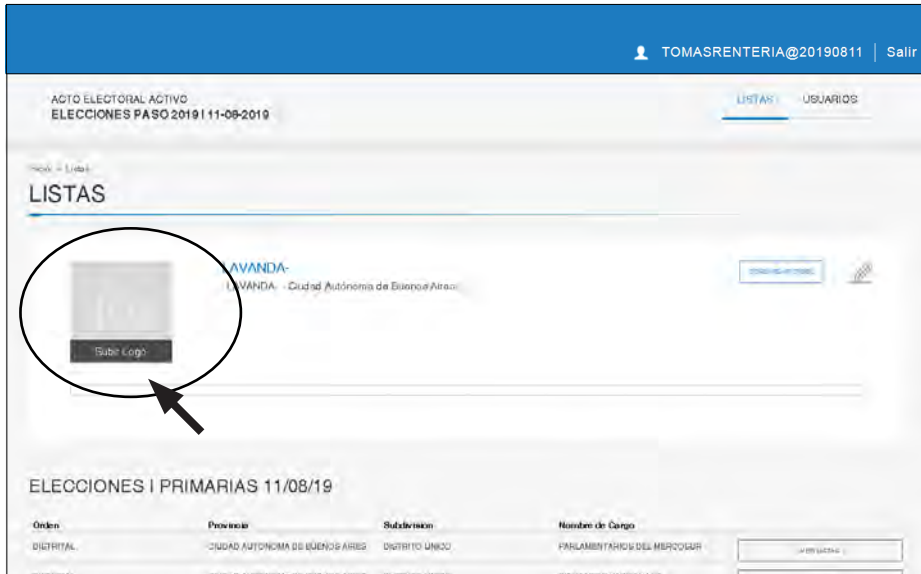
TOMASRENTERIA@20190811 | Salir

ACTO ELECTORAL ACTIVO
ELECCIONES PASO 2019 | 11-08-2019

LISTAS USUARIOS

Inicio > Listas

LISTAS

Subir Logo

LAVANDA-
LAVANDA- - Ciudad Autónoma de Buenos Aires

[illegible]

ELECCIONES | PRIMARIAS 11/08/19

| Orden | Provincia | Subdivision | Nombre de Cargo | |
|---|---|---|---|---|
| DISTRITAL | CIUDAD AUTONOMA DE BUENOS AIRES | DISTRITO UNICO | PARLAMENTARIOS DEL MERCOSUR | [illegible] |